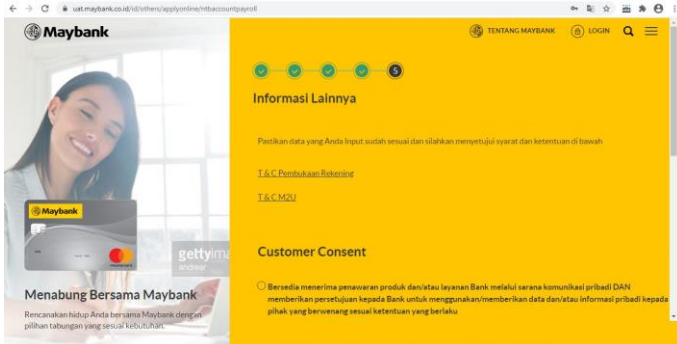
uat.maybank.co.id/id/others/applyonline/ntbaccountpayroll

Maybank

TENTANG MAYBANK LOGIN

5

Informasi Lainnya

Pastikan data yang Anda Input sudah sesuai dan silahkan menyetujui syarat dan ketentuan di bawah

T & C Pembukaan Rekening

T & C M2U

Customer Consent

Bersedia menerima penawaran produk dan/atau layanan Bank melalui sarana komunikasi pribadi DAN memberikan persetujuan kepada Bank untuk menggunakan/memberikan data dan/atau informasi pribadi kepada pihak yang berwenang sesuai ketentuan yang berlaku

Maybank

gettyima
andreser

Menabung Bersama Maybank

Rencanakan hidup Anda bersama Maybank dengan pilihan tabungan yang sesuai kebutuhan.